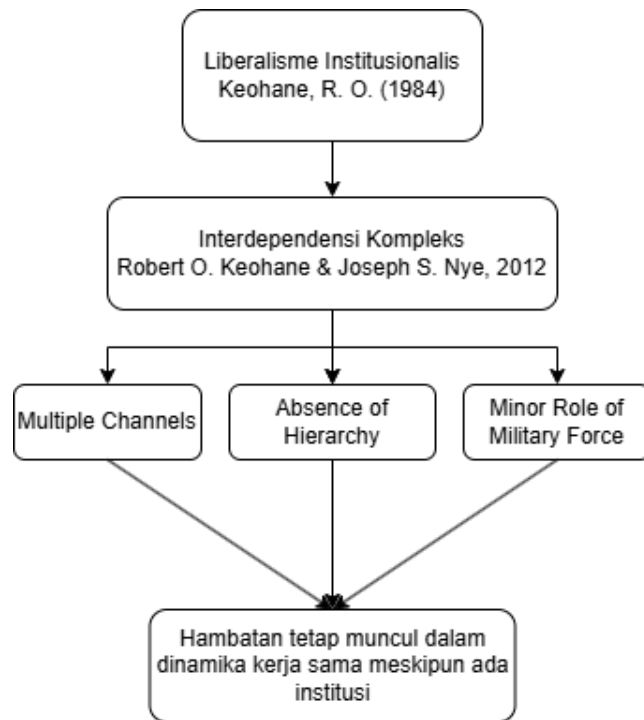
Liberalisme Institusionalis
Keohane, R. O. (1984)

Interdependensi Kompleks
Robert O. Keohane & Joseph S. Nye, 2012

Multiple Channels

Absence of Hierarchy

Minor Role of Military Force

Hambatan tetap muncul dalam dinamika kerja sama meskipun ada institusi